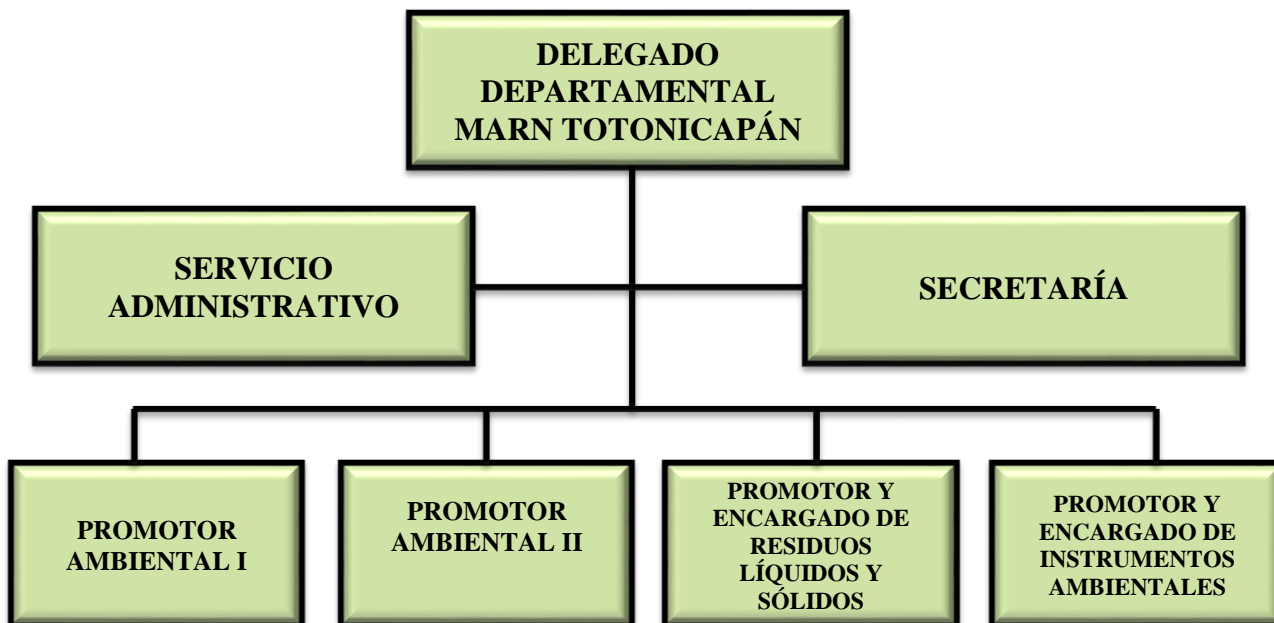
DELEGADO DEPARTAMENTAL MARN TOTONICAPÁN

SERVICIO ADMINISTRATIVO

SECRETARÍA

PROMOTOR AMBIENTAL I

PROMOTOR AMBIENTAL II

PROMOTOR Y ENCARGADO DE RESIDUOS LÍQUIDOS Y SÓLIDOS

PROMOTOR Y ENCARGADO DE INSTRUMENTOS AMBIENTALES